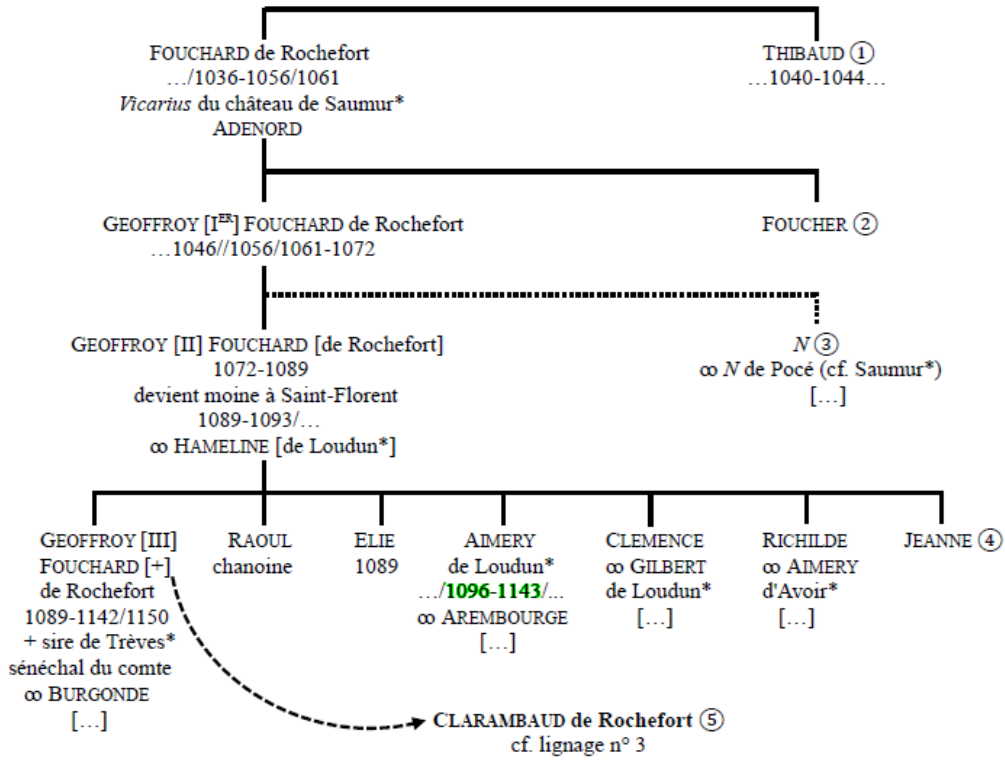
FOUCHARD de Rochefort
…/1036-1056/1061
*Vicarius* du château de Saumur*
ADENORD

THIBAUD ①
…1040-1044…

GEOFFROY [I$^{ER}$] FOUCHARD de Rochefort
…1046//1056/1061-1072

FOUCHER ②

GEOFFROY [II] FOUCHARD [de Rochefort]
1072-1089
devient moine à Saint-Florent
1089-1093/…
∞ HAMELINE [de Loudun*]

*N* ③
∞ *N* de Pocé (cf. Saumur*)
[…]

GEOFFROY [III]
FOUCHARD [+]
de Rochefort
1089-1142/1150
+ sire de Trèves*
sénéchal du comte
∞ BURGONDE
[…]

RAOUL
chanoine

ELIE
1089

AIMERY
de Loudun*
…/1096-1143/…
∞ AREMBOURGE
[…]

CLEMENCE
∞ GILBERT
de Loudun*
[…]

RICHILDE
∞ AIMERY
d'Avoir*
[…]

JEANNE ④

CLARAMBAUD de Rochefort ⑤
cf. lignage n° 3